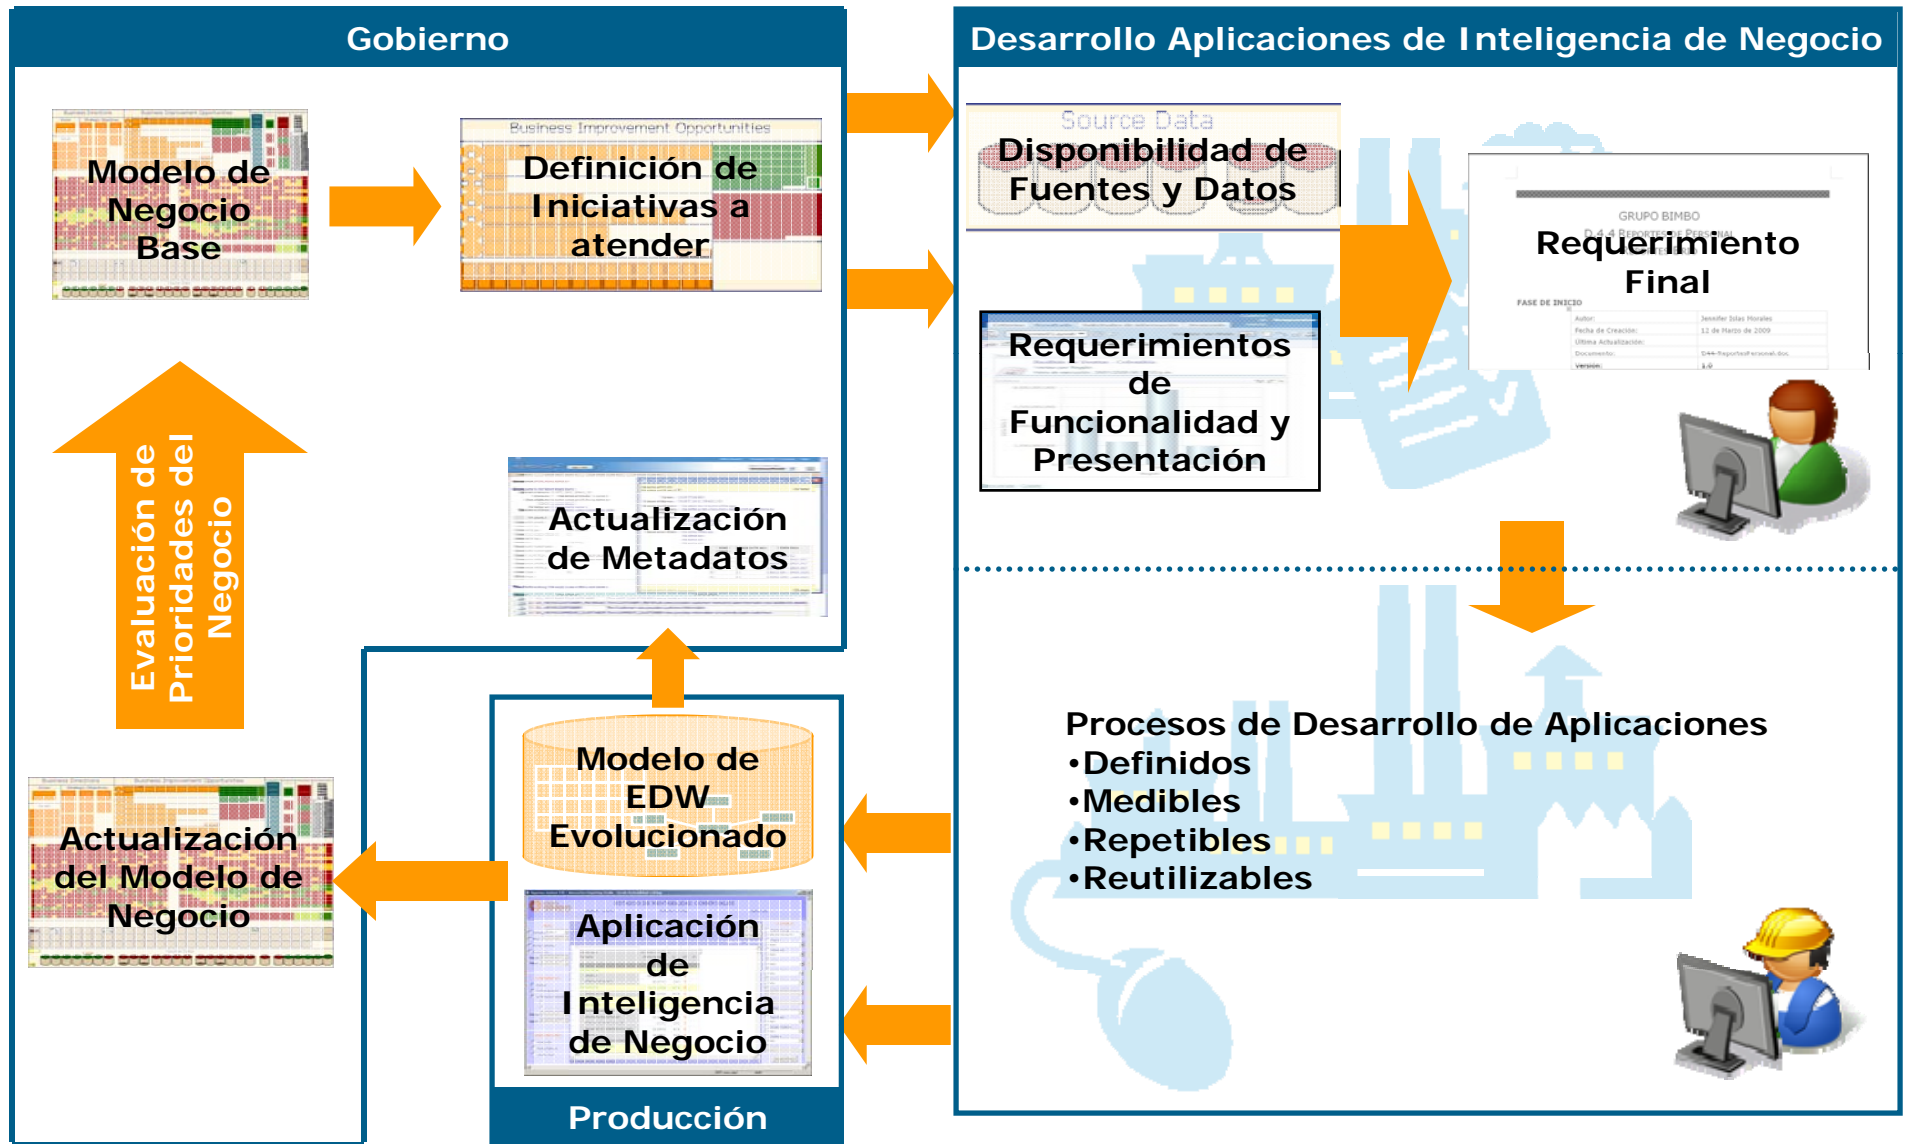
Gobierno

Modelo de Negocio Base

Business Improvement Opportunities

Definición de Iniciativas a atender

Evaluación de Prioridades del Negocio

Actualización de Metadatos

Actualización del Modelo de Negocio

Modelo de EDW Evolucionado

Aplicación de Inteligencia de Negocio

Producción

Desarrollo Aplicaciones de Inteligencia de Negocio

Source Data

Disponibilidad de Fuentes y Datos

Requerimientos de Funcionalidad y Presentación

GRUPO BIMBO

Requerimiento Final

FASE DE INICIO

Procesos de Desarrollo de Aplicaciones
•Definidos
•Medibles
•Repetibles
•Reutilizables